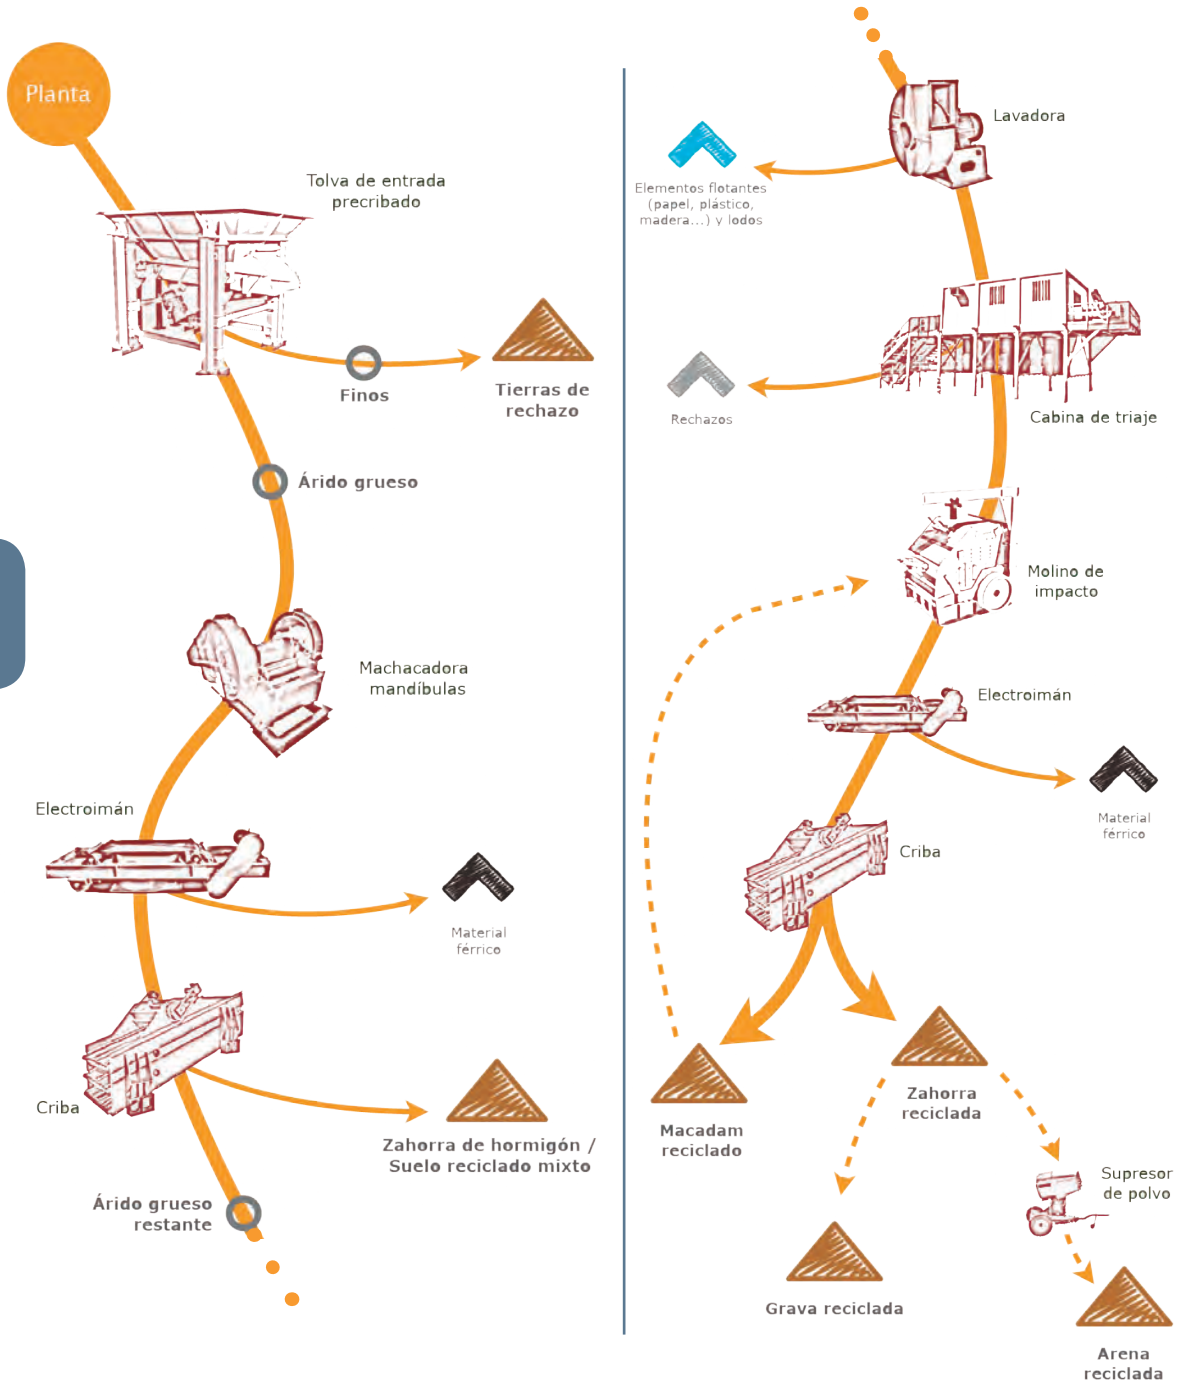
Planta

Tolva de entrada precribado

Finos

Tierras de rechazo

Árido grueso

Machacadora mandíbulas

Electroimán

Material férrico

Criba

Zahorra de hormigón / Suelo reciclado mixto

Árido grueso restante

Lavadora

Elementos flotantes (papel, plástico, madera...) y lodos

Rechazos

Cabina de triaje

Molino de impacto

Electroimán

Material férrico

Criba

Macadam reciclado

Zahorra reciclada

Supresor de polvo

Grava reciclada

Arena reciclada